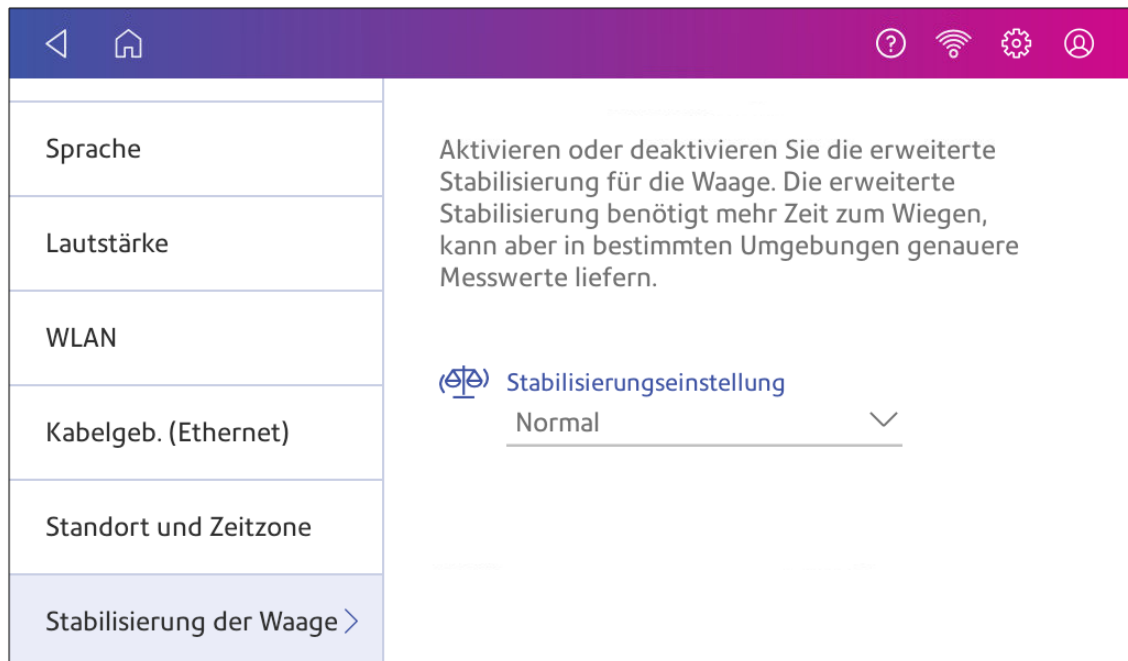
Sprache

Lautstärke

WLAN

Kabelgeb. (Ethernet)

Standort und Zeitzone

Stabilisierung der Waage

Aktivieren oder deaktivieren Sie die erweiterte Stabilisierung für die Waage. Die erweiterte Stabilisierung benötigt mehr Zeit zum Wiegen, kann aber in bestimmten Umgebungen genauere Messwerte liefern.

Stabilisierungseinstellung
Normal